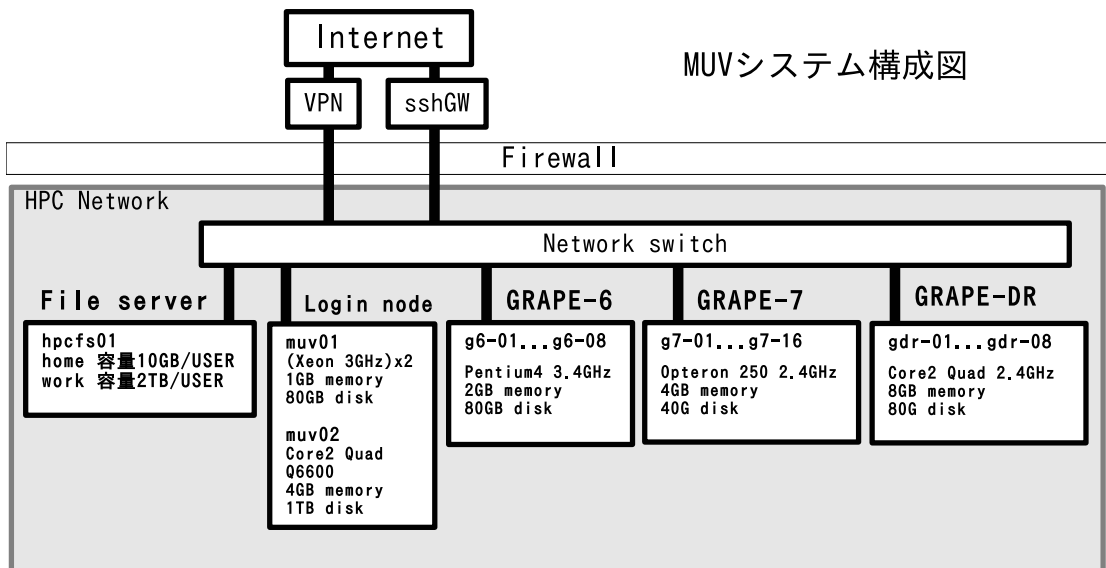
Internet

MUVシステム構成図

VPN

sshGW

Firewall

HPC Network

Network switch

File server

hpcfs01
home 容量10GB/USER
work 容量2TB/USER

Login node

muv01
(Xeon 3GHz)x2
1GB memory
80GB disk

muv02
Core2 Quad
Q6600
4GB memory
1TB disk

GRAPE-6

g6-01...g6-08
Pentium4 3.4GHz
2GB memory
80GB disk

GRAPE-7

g7-01...g7-16
Opteron 250 2.4GHz
4GB memory
40G disk

GRAPE-DR

gdr-01...gdr-08
Core2 Quad 2.4GHz
8GB memory
80G disk